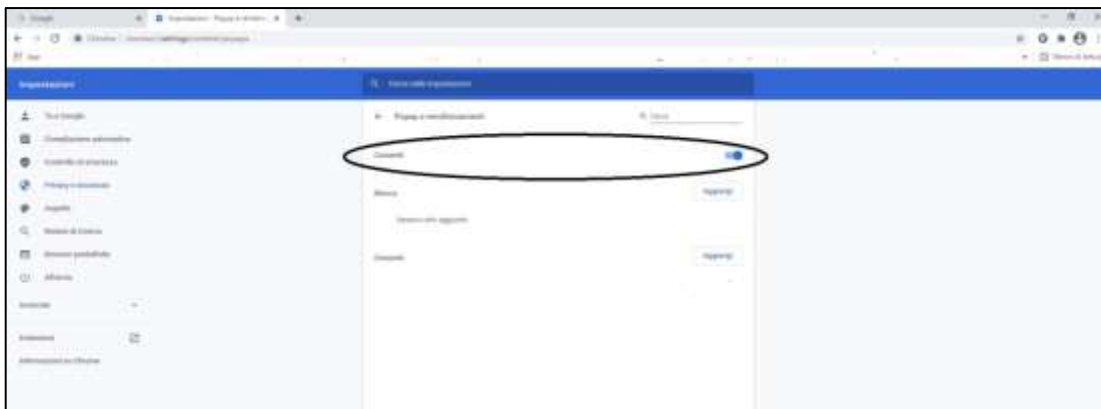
Google

Impostazioni - Popup e reindir... ×

Chrome | chrome://settings/content/popups

App

Impostazioni

Cerca nelle impostazioni

Tu e Google

Compilazione automatica

Controllo di sicurezza

Privacy e sicurezza

Aspetto

Motore di ricerca

Browser predefinito

All'avvio

Avanzate

Estensioni

Informazioni su Chrome

← Popup e reindirizzamenti

Cerca

Consentiti

Blocca

Aggiungi

Nessun sito aggiunto

Consenti

Aggiungi